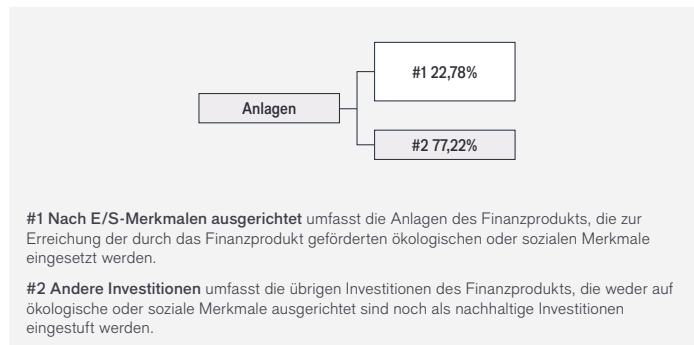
Anlagen

#1 22,78%

#2 77,22%

#1 Nach E/S-Merkmalen ausgerichtet umfasst die Anlagen des Finanzprodukts, die zur Erreichung der durch das Finanzprodukt geförderten ökologischen oder sozialen Merkmale eingesetzt werden.

#2 Andere Investitionen umfasst die übrigen Investitionen des Finanzprodukts, die weder auf ökologische oder soziale Merkmale ausgerichtet sind noch als nachhaltige Investitionen eingestuft werden.